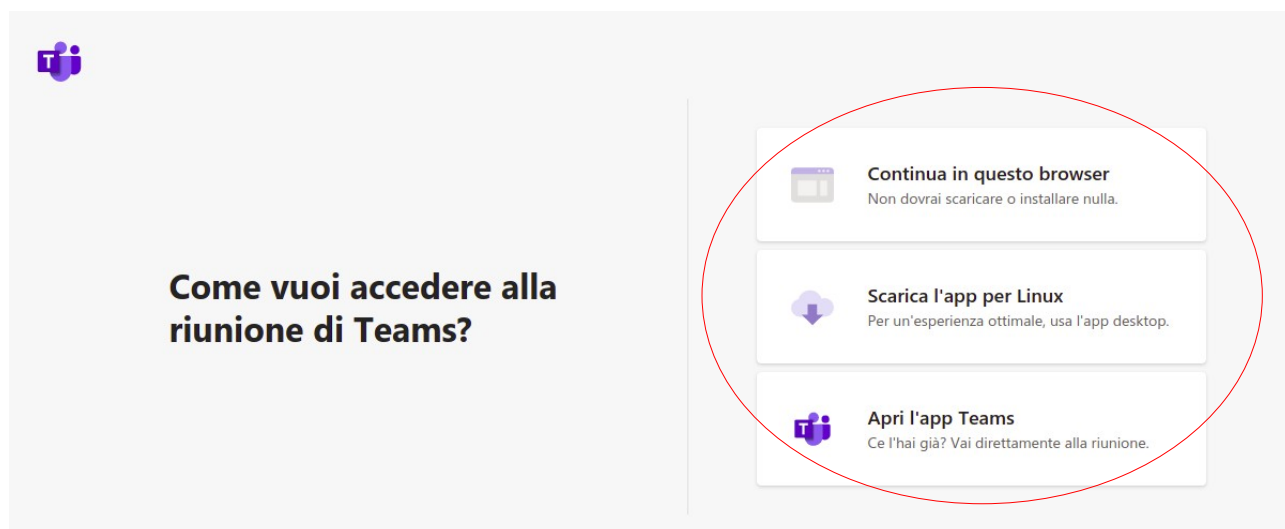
T

Come vuoi accedere alla riunione di Teams?

Continua in questo browser
Non dovrai scaricare o installare nulla.

Scarica l'app per Linux
Per un'esperienza ottimale, usa l'app desktop.

T
Apri l'app Teams
Ce l'hai già? Vai direttamente alla riunione.